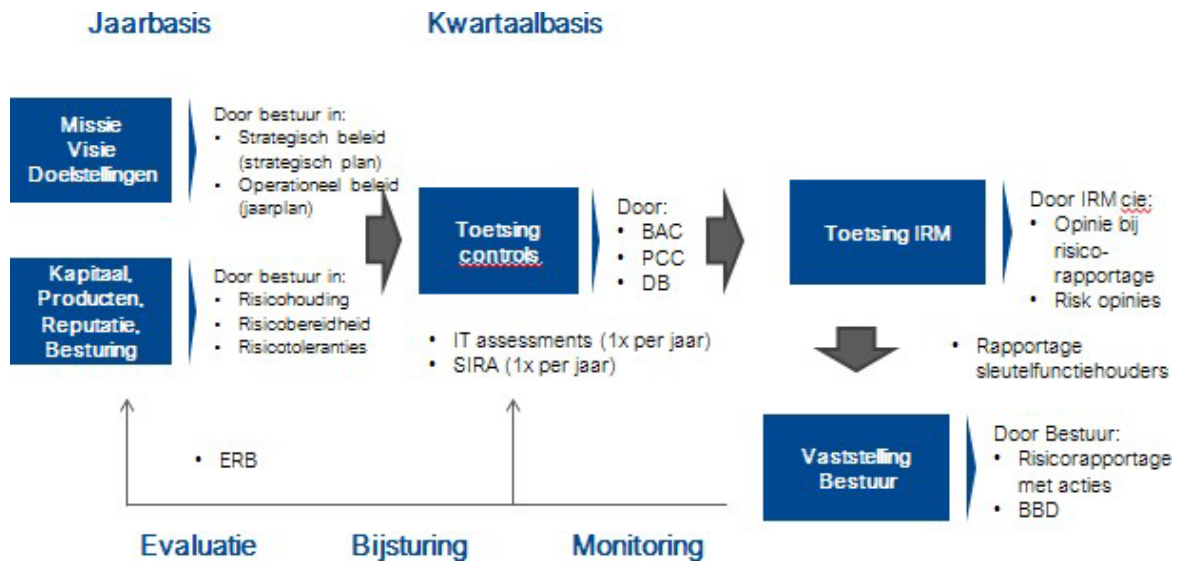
Jaarbasis

Kwartaalbasis

Missie
Visie
Doelstellingen

Door bestuur in:
• Strategisch beleid (strategisch plan)
• Operationeel beleid (jaarplan)

Kapitaal,
Producten,
Reputatie,
Besturing

Door bestuur in:
• Risicohouding
• Risicobereidheid
• Risicotoleranties

Toetsing controls

Door:
• BAC
• PCC
• DB

• IT assessments (1x per jaar)
• SIRA (1x per jaar)

Toetsing IRM

Door IRM cie:
• Opinie bij risico-rapportage
• Risk opinies

• Rapportage sleutelfunctiehouders

Vaststelling Bestuur

Door Bestuur:
• Risicorapportage met acties
• BBD

• ERB

Evaluatie

Bijsturing

Monitoring